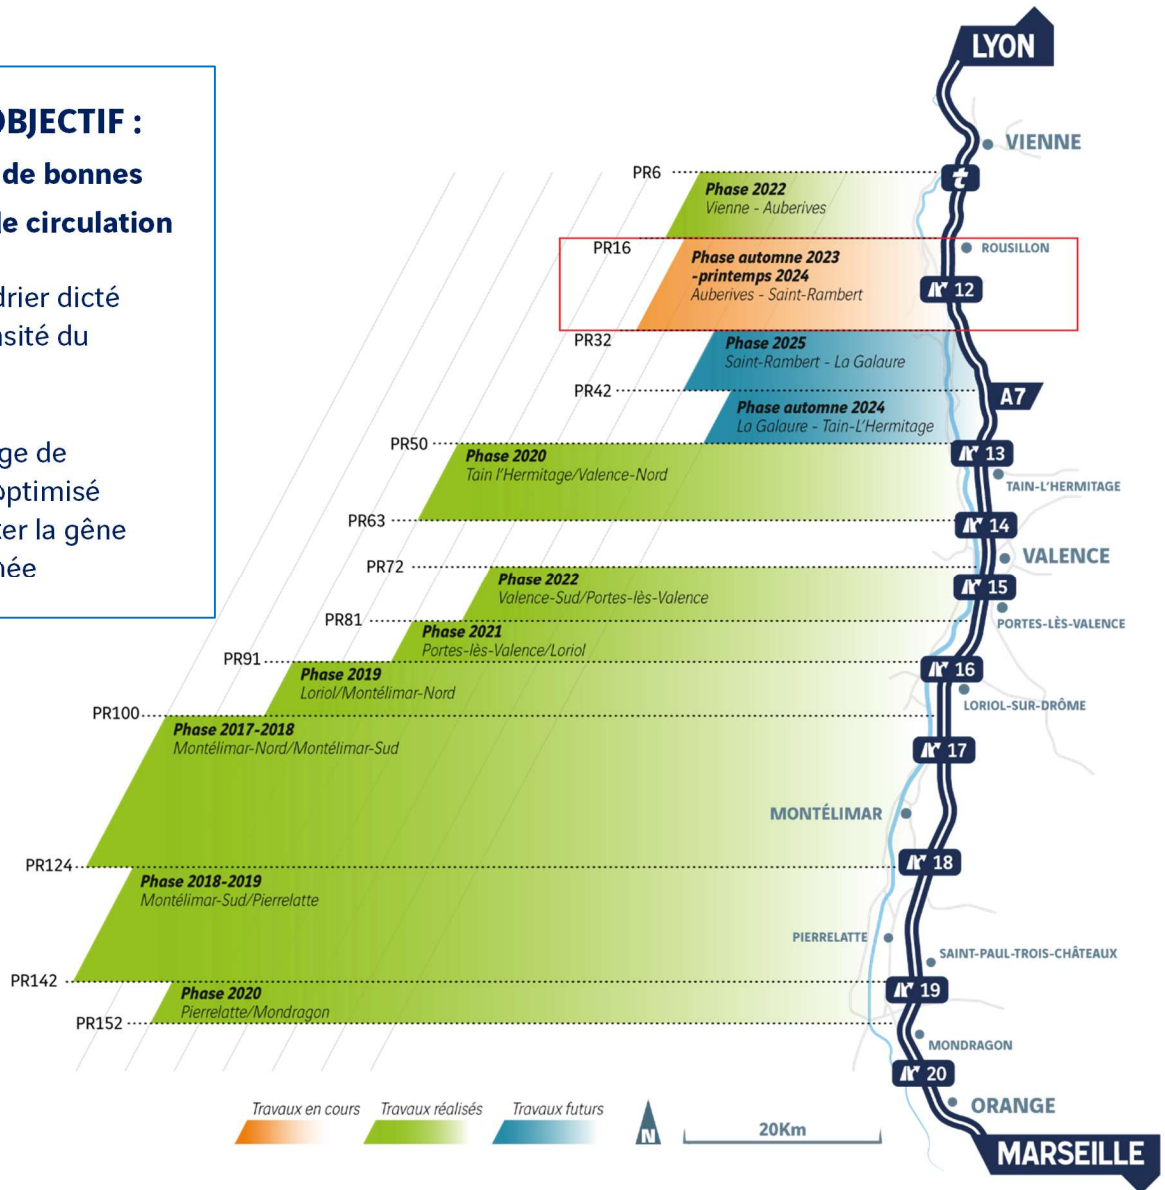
BJECTIF :
de bonnes
le circulation

drier dicté
nsité du

ge de
ptimisé
ter la gêne
née

LYON
VIENNE
PR6
Phase 2022
Vienne - Auberives
ROUSILLON
PR16
Phase automne 2023 -printemps 2024
Auberives - Saint-Rambert
12
PR32
Phase 2025
Saint-Rambert - La Galaure
PR42
A7
Phase automne 2024
La Galaure - Tain-L'Hermitage
PR50
Phase 2020
Tain l'Hermitage/Valence-Nord
13
TAIN-L'HERMITAGE
PR63
14
VALENCE
PR72
Phase 2022
Valence-Sud/Portes-lès-Valence
15
PR81
PORTES-LÈS-VALENCE
Phase 2021
Portes-lès-Valence/Loriol
PR91
16
Phase 2019
Loriol/Montélimar-Nord
LORIOL-SUR-DRÔME
PR100
Phase 2017-2018
Montélimar-Nord/Montélimar-Sud
17
MONTÉLIMAR
PR124
18
Phase 2018-2019
Montélimar-Sud/Pierrelatte
PIERRELATTE
SAINT-PAUL-TROIS-CHÂTEAUX
PR142
19
Phase 2020
Pierrelatte/Mondragon
PR152
MONDRAGON
20
ORANGE
Travaux en cours
Travaux réalisés
Travaux futurs
N
20Km
MARSEILLE